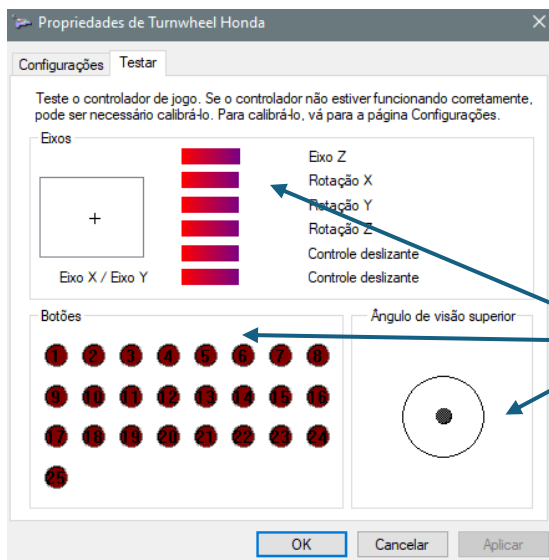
Propriedades de Turnwheel Honda

Configurações | Testar

Teste o controlador de jogo. Se o controlador não estiver funcionando corretamente, pode ser necessário calibrá-lo. Para calibrá-lo, vá para a página Configurações.

Eixos

+

Eixo X / Eixo Y

Eixo Z
Rotação X
Rotação Y
Rotação Z
Controle deslizante
Controle deslizante

Botões

1 2 3 4 5 6 7 8
9 10 11 12 13 14 15 16
17 18 19 20 21 22 23 24
25

Ângulo de visão superior

OK | Cancelar | Aplicar